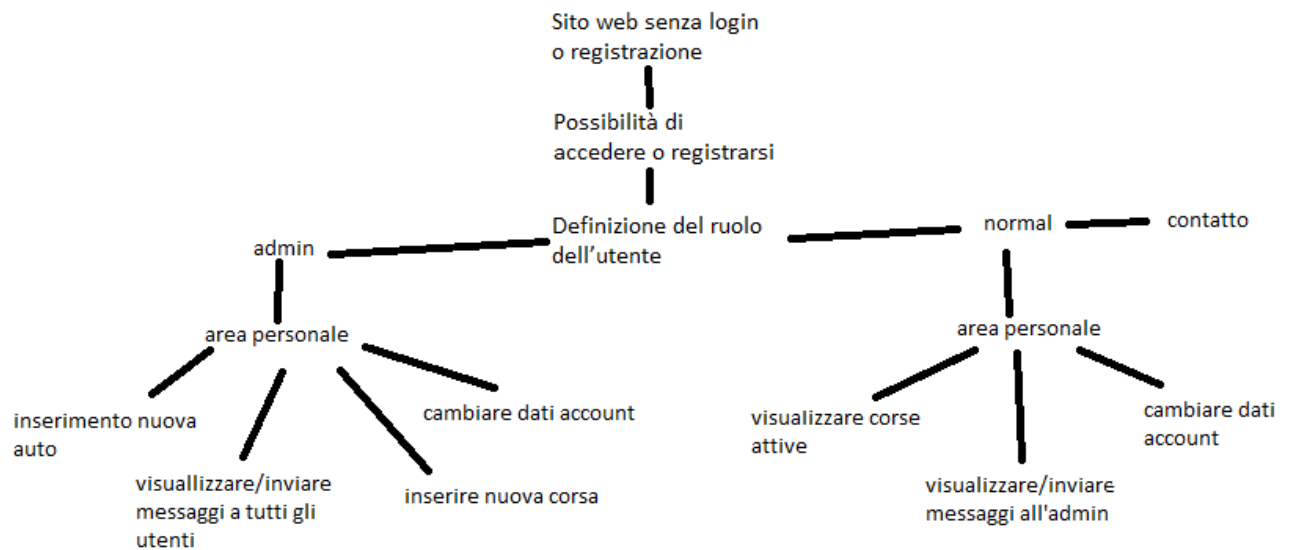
Sito web senza login o registrazione

Possibilità di accedere o registrarsi

Definizione del ruolo dell'utente

admin

normal

contatto

area personale

inserimento nuova auto

visuallizzare/inviare messaggi a tutti gli utenti

inserire nuova corsa

cambiare dati account

area personale

visualizzare corse attive

visualizzare/inviare messaggi all'admin

cambiare dati account